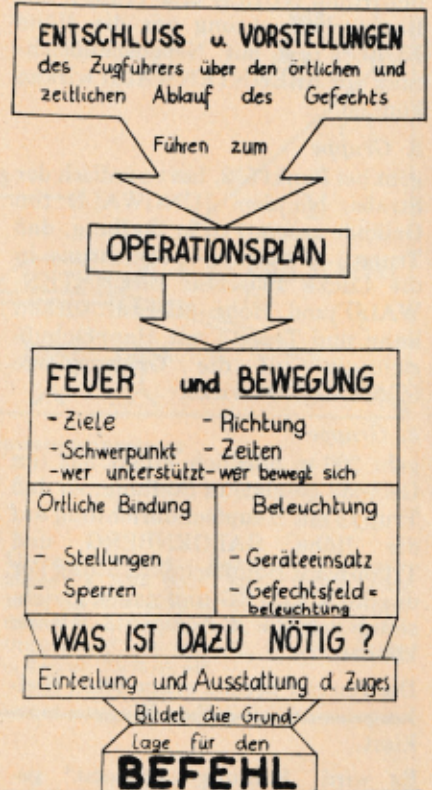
ENTSCHLUSS u. VORSTELLUNGEN
des Zugführers über den örtlichen und zeitlichen Ablauf des Gefechts

Führen zum

OPERATIONSPLAN

FEUER und BEWEGUNG

- Ziele
- Schwerpunkt
- wer unterstützt
- Richtung
- Zeiten
- wer bewegt sich

| Örtliche Bindung | Beleuchtung |
|---|---|
| - Stellungen<br>- Sperren | - Geräteeinsatz<br>- Gefechtsfeld= beleuchtung |

WAS IST DAZU NÖTIG ?

Einteilung und Ausstattung d. Zuges

Bildet die Grundlage für den

BEFEHL